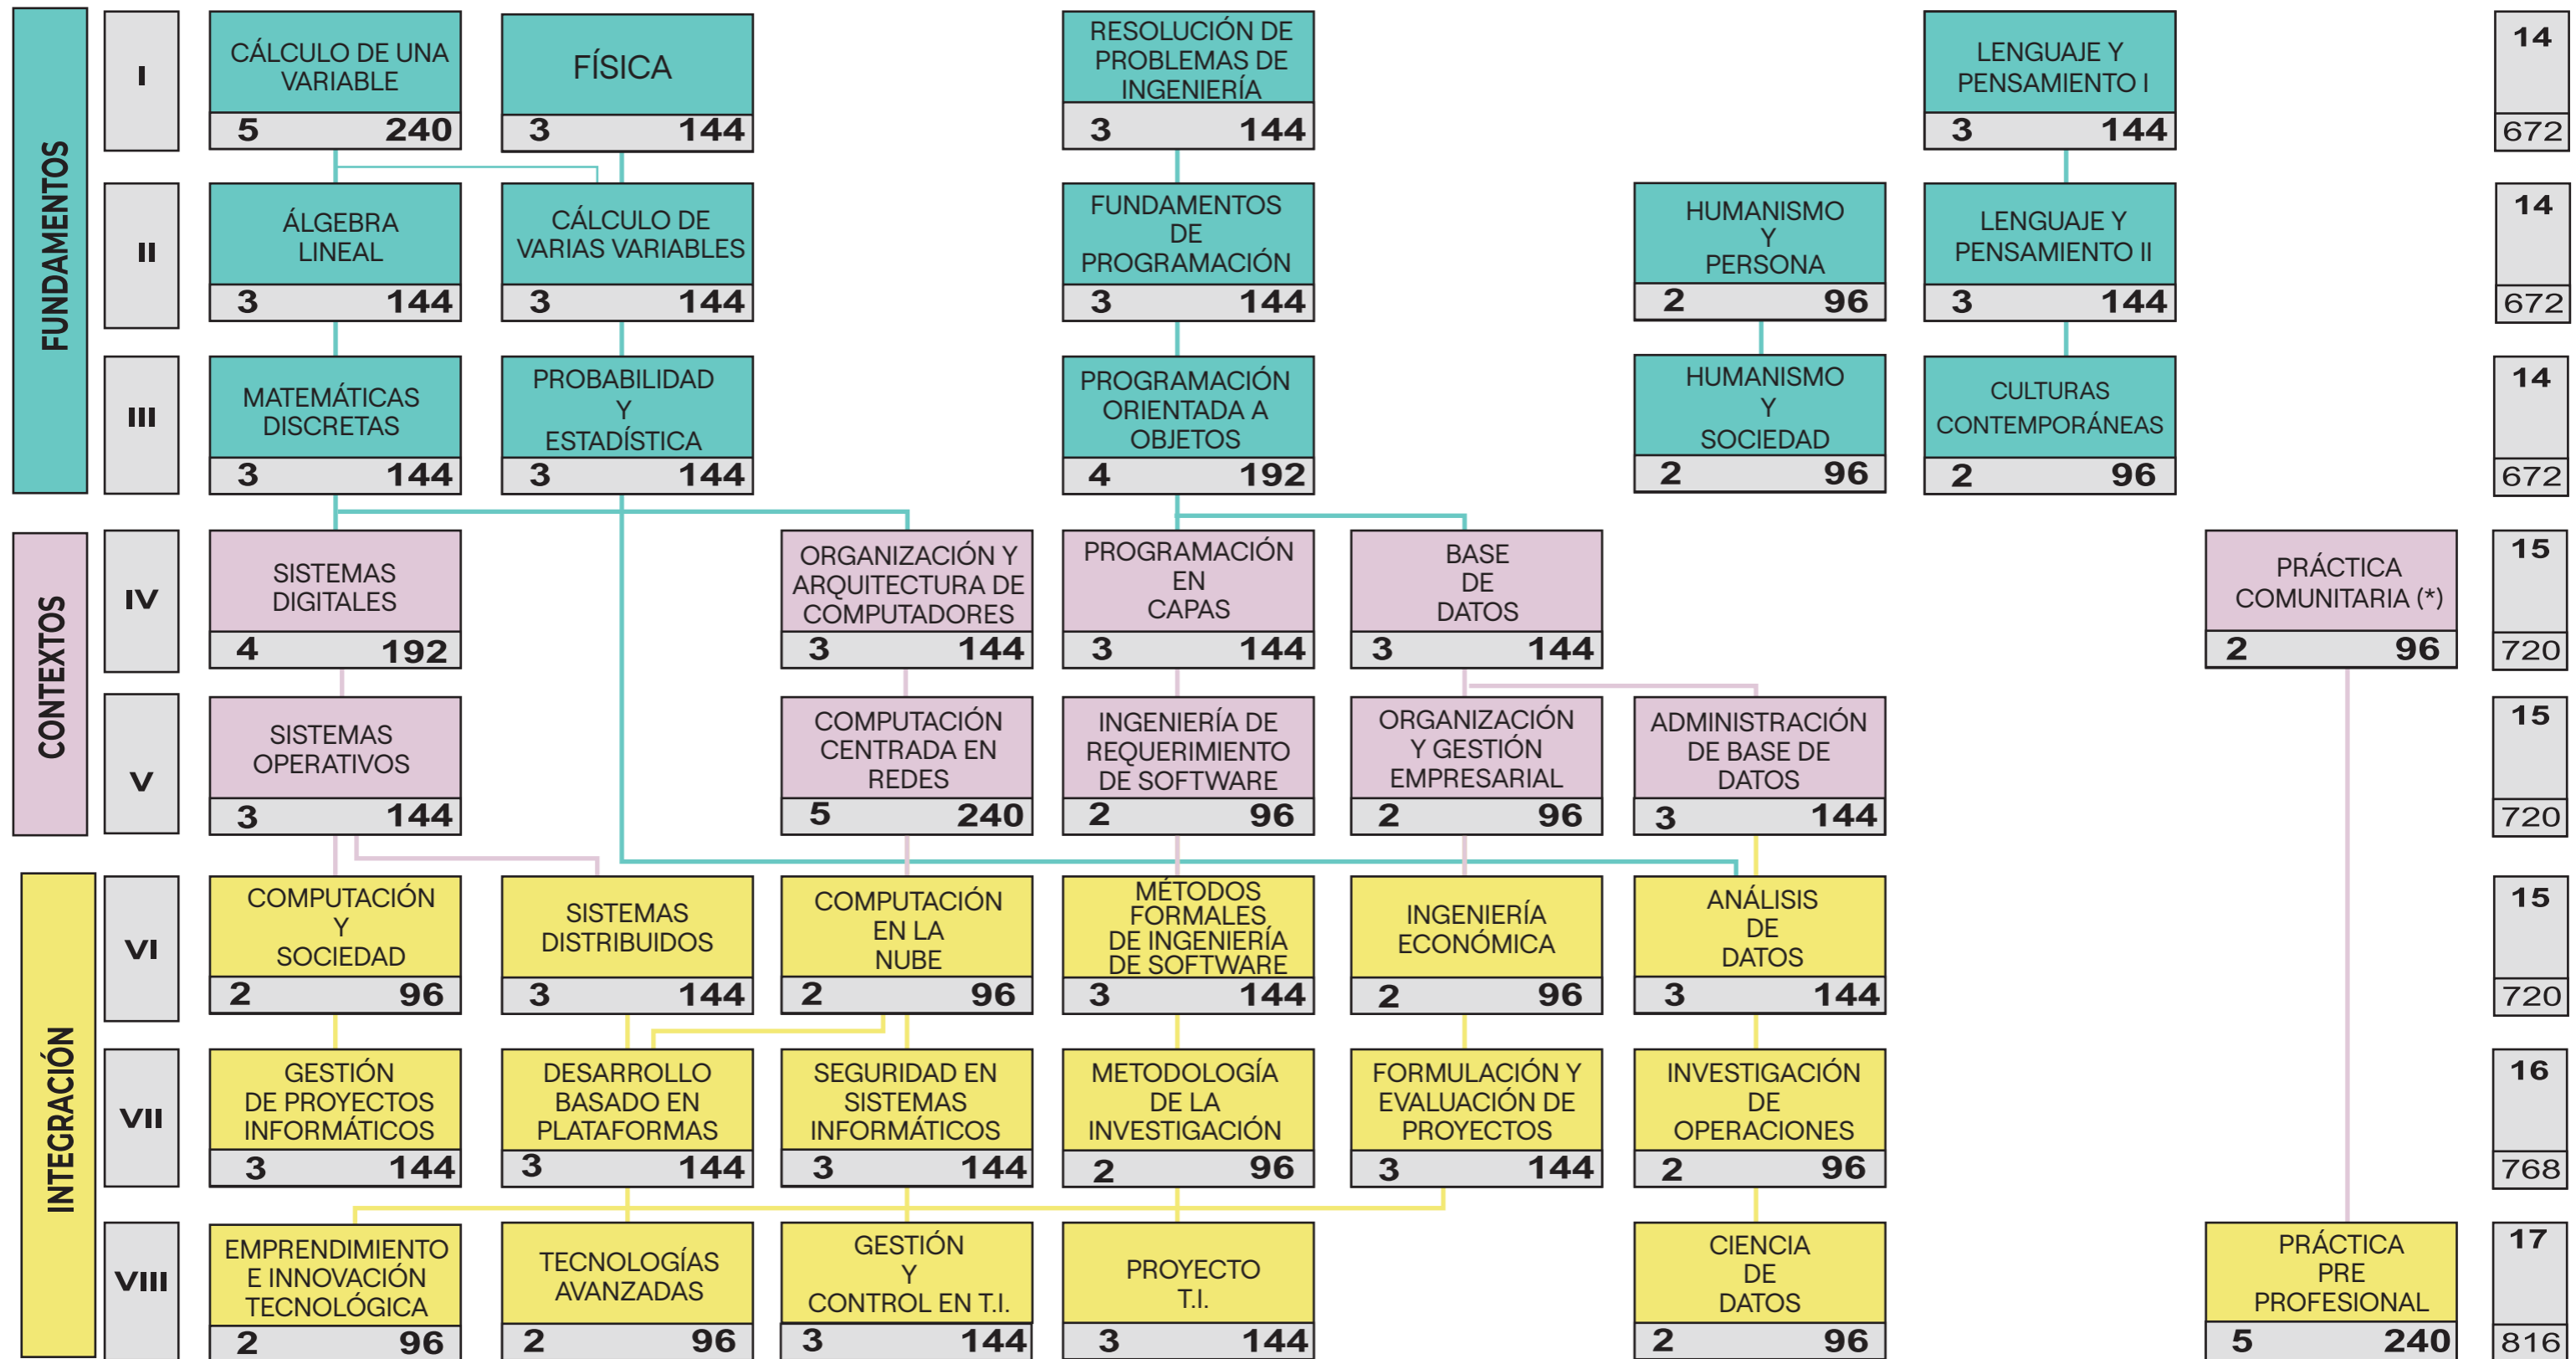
FUNDAMENTOS

I

CÁLCULO DE UNA VARIABLE
5 240

FÍSICA
3 144

RESOLUCIÓN DE PROBLEMAS DE INGENIERÍA
3 144

LENGUAJE Y PENSAMIENTO I
3 144

14
672

II

ÁLGEBRA LINEAL
3 144

CÁLCULO DE VARIAS VARIABLES
3 144

FUNDAMENTOS DE PROGRAMACIÓN
3 144

HUMANISMO Y PERSONA
2 96

LENGUAJE Y PENSAMIENTO II
3 144

14
672

III

MATEMÁTICAS DISCRETAS
3 144

PROBABILIDAD Y ESTADÍSTICA
3 144

PROGRAMACIÓN ORIENTADA A OBJETOS
4 192

HUMANISMO Y SOCIEDAD
2 96

CULTURAS CONTEMPORÁNEAS
2 96

14
672

CONTEXTOS

IV

SISTEMAS DIGITALES
4 192

ORGANIZACIÓN Y ARQUITECTURA DE COMPUTADORES
3 144

PROGRAMACIÓN EN CAPAS
3 144

BASE DE DATOS
3 144

PRÁCTICA COMUNITARIA (*)
2 96

15
720

V

SISTEMAS OPERATIVOS
3 144

COMPUTACIÓN CENTRADA EN REDES
5 240

INGENIERÍA DE REQUERIMIENTO DE SOFTWARE
2 96

ORGANIZACIÓN Y GESTIÓN EMPRESARIAL
2 96

ADMINISTRACIÓN DE BASE DE DATOS
3 144

15
720

INTEGRACIÓN

VI

COMPUTACIÓN Y SOCIEDAD
2 96

SISTEMAS DISTRIBUIDOS
3 144

COMPUTACIÓN EN LA NUBE
2 96

MÉTODOS FORMALES DE INGENIERÍA DE SOFTWARE
3 144

INGENIERÍA ECONÓMICA
2 96

ANÁLISIS DE DATOS
3 144

15
720

VII

GESTIÓN DE PROYECTOS INFORMÁTICOS
3 144

DESARROLLO BASADO EN PLATAFORMAS
3 144

SEGURIDAD EN SISTEMAS INFORMÁTICOS
3 144

METODOLOGÍA DE LA INVESTIGACIÓN
2 96

FORMULACIÓN Y EVALUACIÓN DE PROYECTOS
3 144

INVESTIGACIÓN DE OPERACIONES
2 96

16
768

VIII

EMPRENDIMIENTO E INNOVACIÓN TECNOLÓGICA
2 96

TECNOLOGÍAS AVANZADAS
2 96

GESTIÓN Y CONTROL EN T.I.
3 144

PROYECTO T.I.
3 144

CIENCIA DE DATOS
2 96

PRÁCTICA PRE PROFESIONAL
5 240

17
816